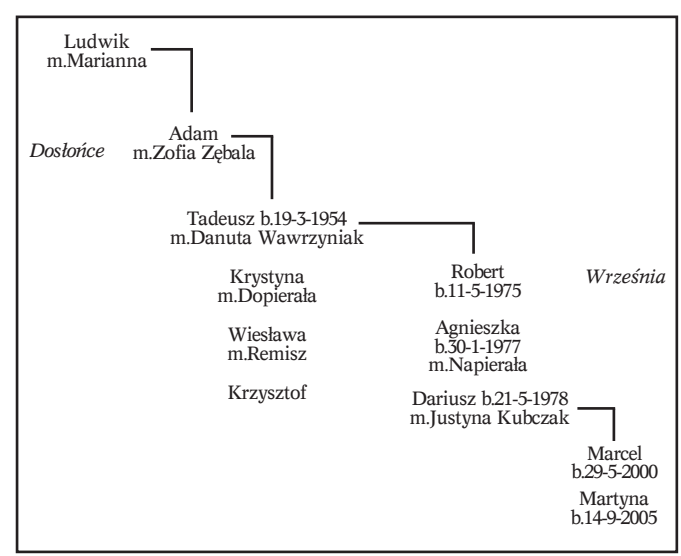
Ludwik
m.Marianna

Dosłońce

Adam
m.Zofia Zębala

Tadeusz b.19-3-1954
m.Danuta Wawrzyniak

Krystyna
m.Dopierała

Wiesława
m.Remisz

Krzysztof

Robert
b.11-5-1975

Września

Agnieszka
b.30-1-1977
m.Napierała

Dariusz b.21-5-1978
m.Justyna Kubczak

Marcel
b.29-5-2000

Martyna
b.14-9-2005